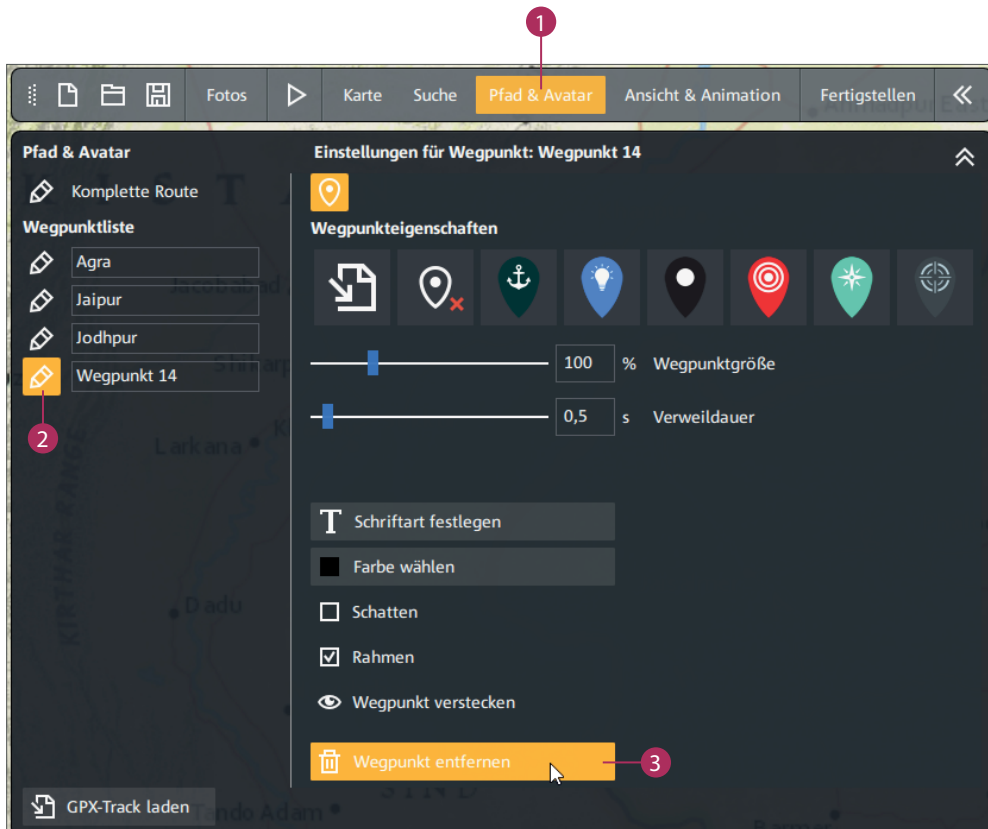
1

Fotos Karte Suche Pfad & Avatar Ansicht & Animation Fertigstellen

Pfad & Avatar

Komplette Route

Wegpunktliste

Agra

Jaipur

Jodhpur

Wegpunkt 14

2

Einstellungen für Wegpunkt: Wegpunkt 14

Wegpunkteigenschaften

100 % Wegpunktgröße

0,5 s Verweildauer

Schriftart festlegen

Farbe wählen

Schatten

Rahmen

Wegpunkt verstecken

Wegpunkt entfernen

3

GPX-Track laden

Larkana

Dadu

Shikarp

Jacobabad

KIRTHAR RANGE

Tando Adam

SIND